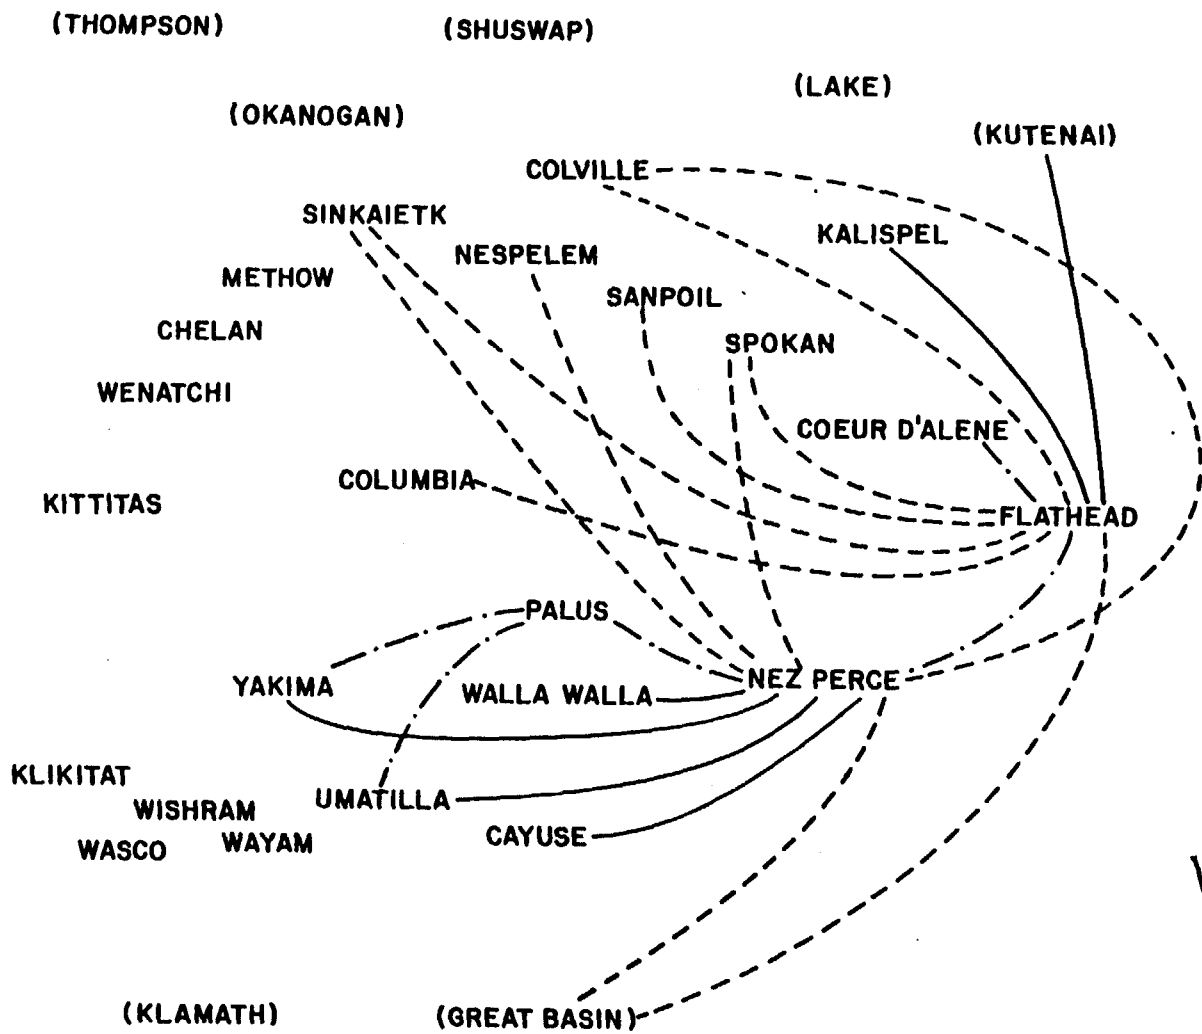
(THOMPSON)

(SHUSWAP)

(LAKE)

(OKANOGAN)

(KUTENAI)

COLVILLE

SINKAIETK

NESPELEM

KALISPEL

METHOW

SANPOIL

CHELAN

SPOKAN

WENATCHI

COEUR D'ALENE

COLUMBIA

KITTITAS

FLATHEAD

PALUS

YAKIMA

WALLA WALLA

NEZ PERCE

KLIKITAT

WISHRAM

UMATILLA

WASCO

WAYAM

CAYUSE

(KLAMATH)

(GREAT BASIN)